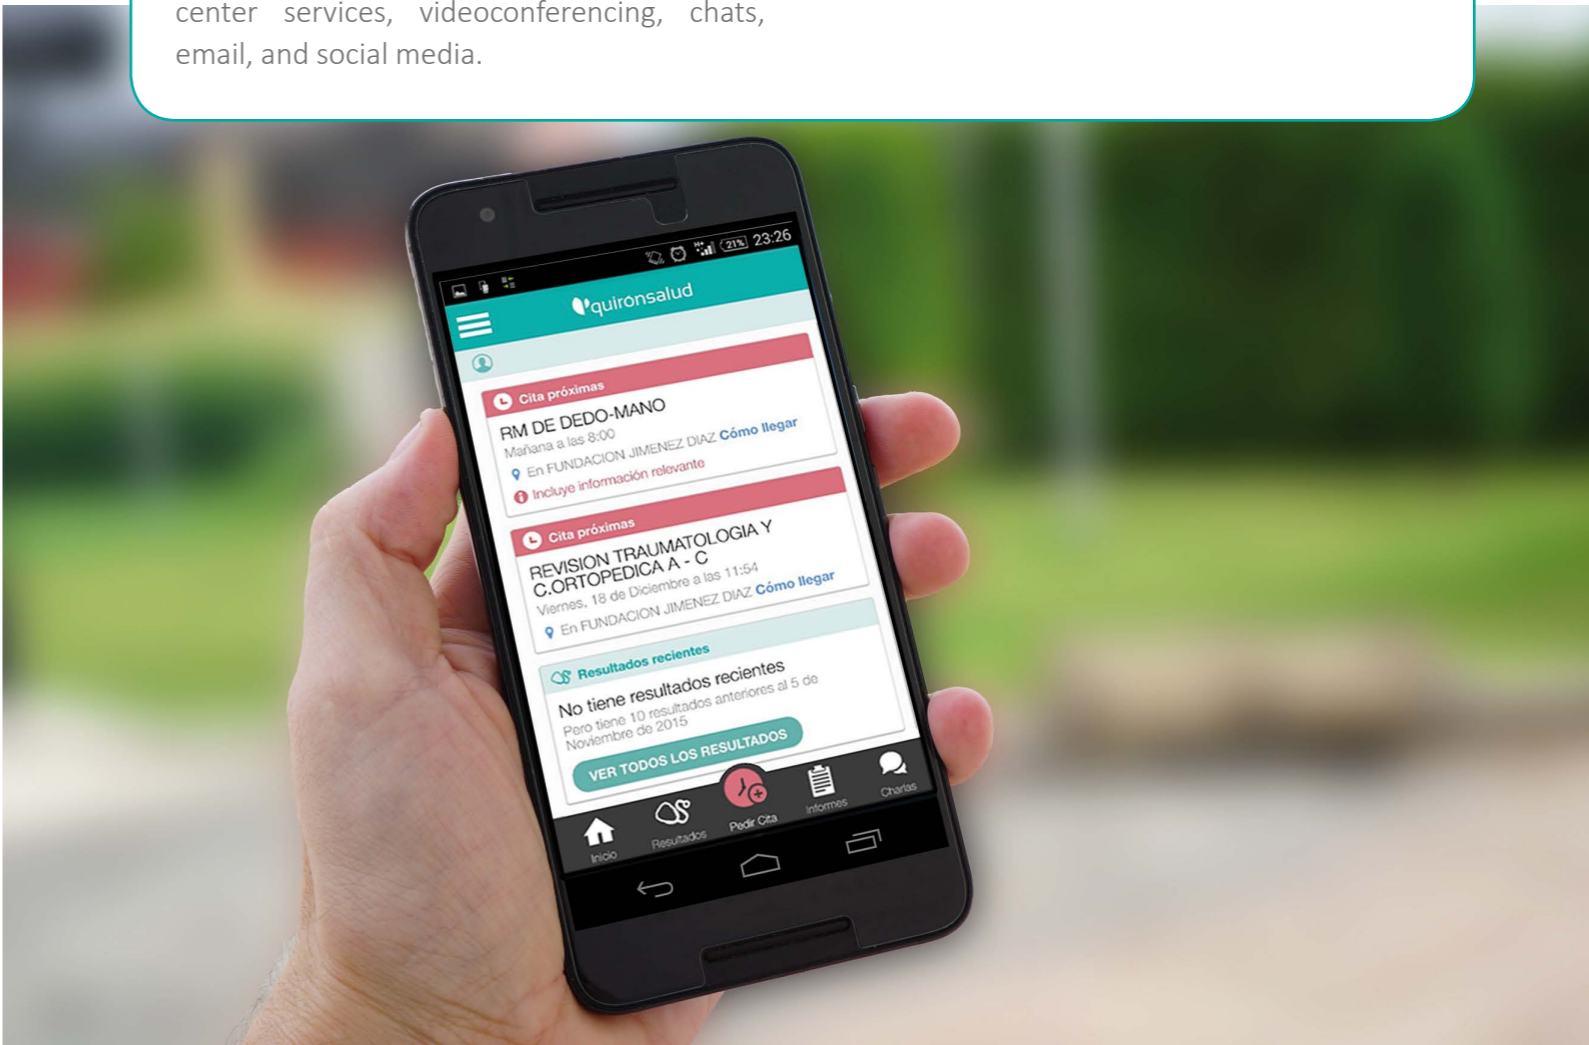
center services, videoconferencing, chats, email, and social media.

21% 23:26

quironsalud

Cita próximas
RM DE DEDO-MANO
Mañana a las 8:00
En FUNDACION JIMENEZ DIAZ Cómo llegar
Incluye información relevante

Cita próximas
REVISION TRAUMATOLOGIA Y C.ORTOPEDICA A - C
Viernes, 18 de Diciembre a las 11:54
En FUNDACION JIMENEZ DIAZ Cómo llegar

Resultados recientes
No tiene resultados recientes
Pero tiene 10 resultados anteriores al 5 de Noviembre de 2015
VER TODOS LOS RESULTADOS

Inicio Resultados Pedir Cita Informes Charlas